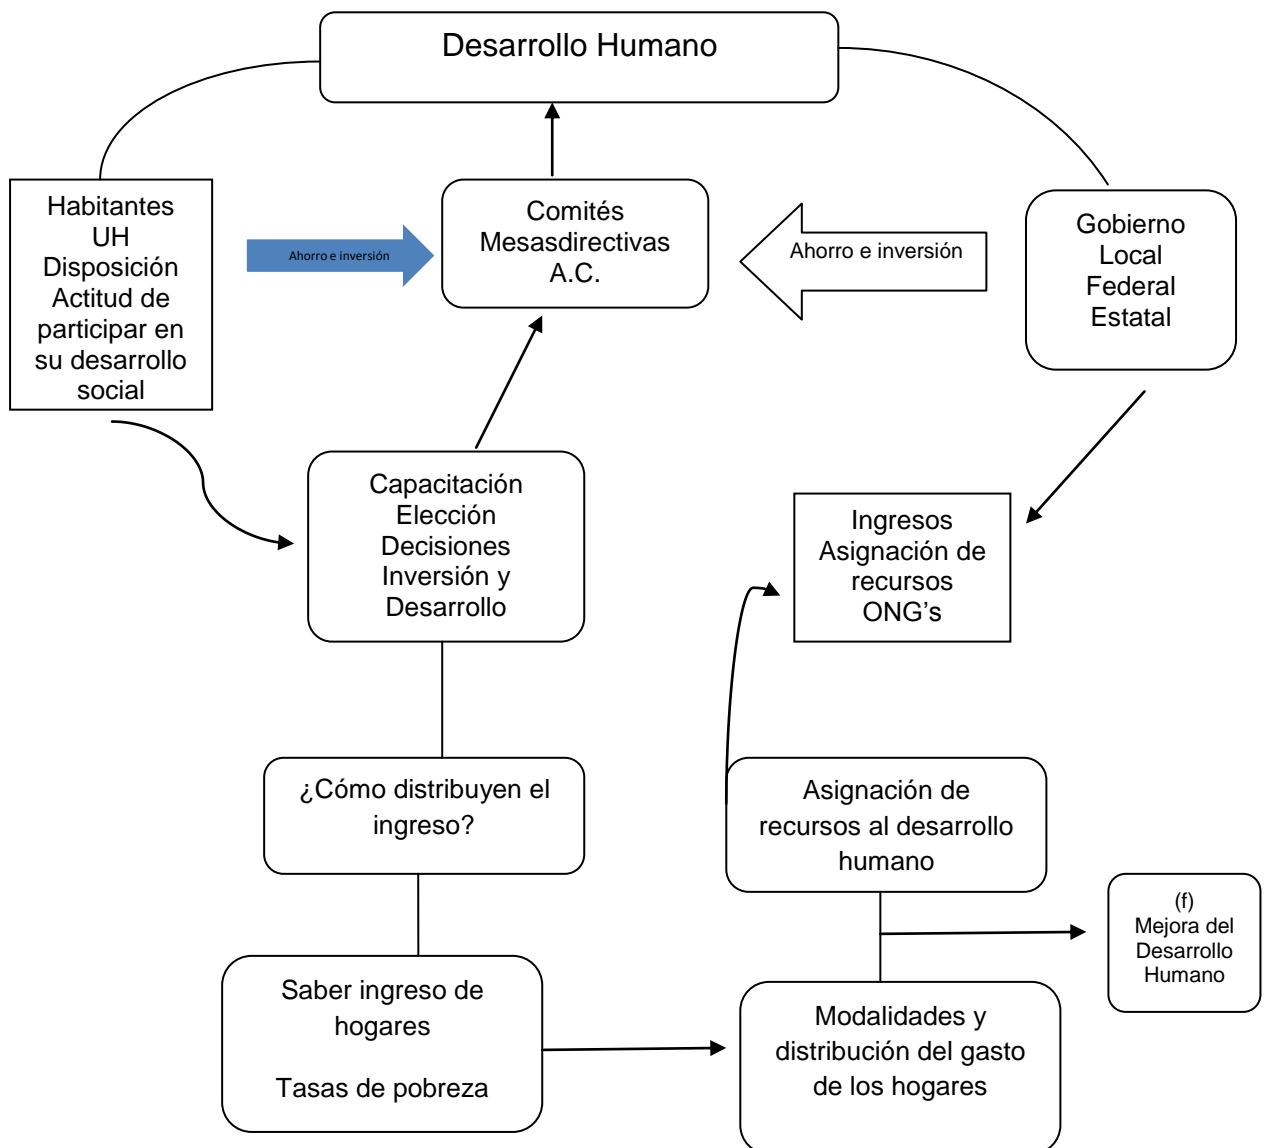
Desarrollo Humano

Habitantes UH Disposición Actitud de participar en su desarrollo social

Ahorro e inversión

Comités Mesasdirectivas A.C.

Ahorro e inversión

Gobierno Local Federal Estatal

Capacitación Elección Decisiones Inversión y Desarrollo

Ingresos Asignación de recursos ONG's

¿Cómo distribuyen el ingreso?

Asignación de recursos al desarrollo humano

(f) Mejora del Desarrollo Humano

Saber ingreso de hogares

Tasas de pobreza

Modalidades y distribución del gasto de los hogares